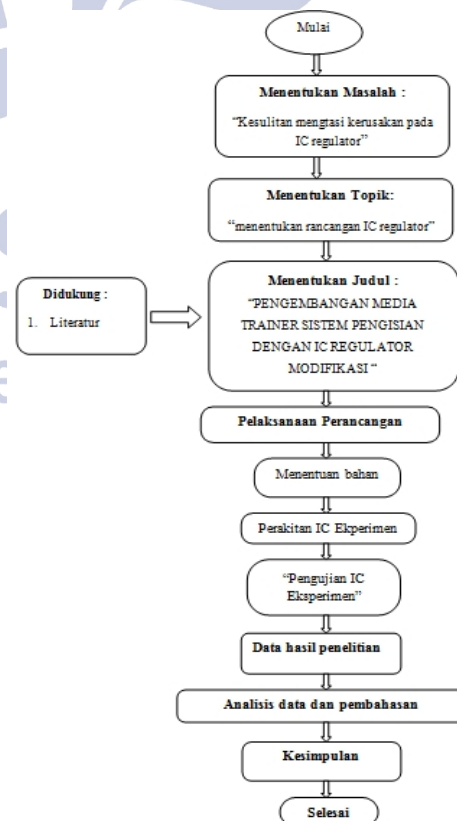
Mulai

Menentukan Masalah :

"Kesulitan mengtasi kerusakan pada IC regulator"

Menentukan Topik:

"menentukan rancangan IC regulator"

Didukung :

1. Literatur

Menentukan Judul :

"PENGEMBANGAN MEDIA TRAINER SISTEM PENGISIAN DENGAN IC REGULATOR MODIFIKASI "

Pelaksanaan Perancangan

Menentuan bahan

Perakitan IC Ekperimen

"Pengujian IC Eksperimen"

Data hasil penelitian

Analisis data dan pembahasan

Kesimpulan

Selesai